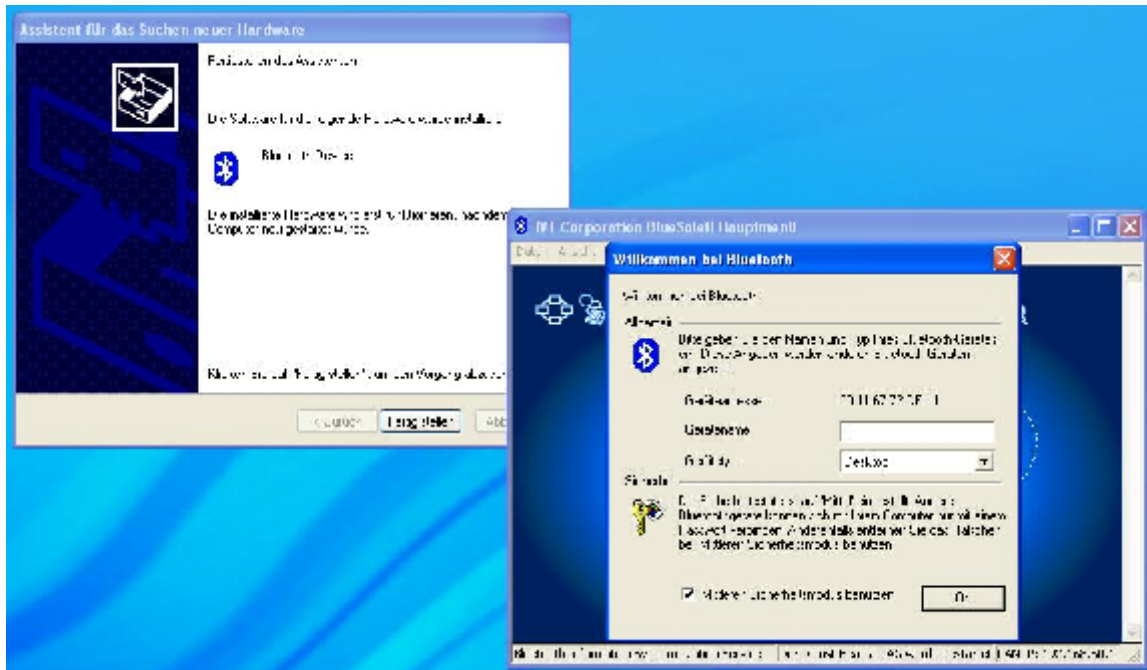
Assistent für das Suchen neuer Hardware

Fertigstellen des Assistenten

Die Software für die folgende Hardware wurde installiert:

Bluetooth Device

Die installierte Hardware wird erst funktionieren, nachdem der Computer neu gestartet wurde.

Klicken Sie auf "Fertig stellen", um den Vorgang abzuschließen.

< Zurück | Fertig stellen | Abb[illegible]

IVT Corporation BlueSoleil Hauptmenü

Datei Ansicht

Willkommen bei Bluetooth

Willkommen bei Bluetooth

Allgemein

Bitte geben Sie den Namen und Typ Ihres Bluetooth-Gerätes ein. Diese Angaben werden anderen Bluetooth-Geräten angezeigt.

Gerätename

Gerätetyp

Desktop

Sicherheit

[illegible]

Höhere Sicherheitsmodus benutzen

OK